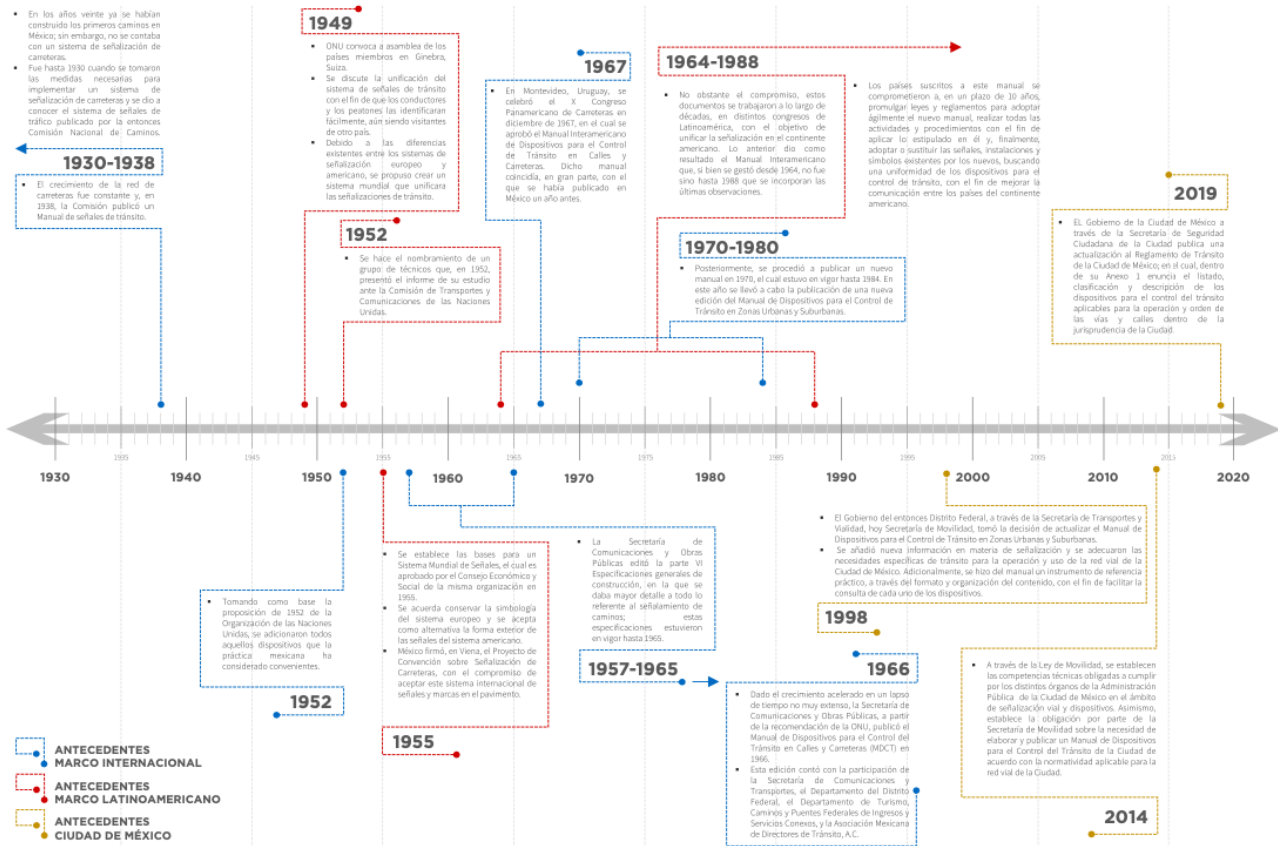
En los años veinte ya se habían construido los primeros caminos en México; sin embargo, no se contaba con un sistema de señalización de carreteras.

Fue hasta 1930 cuando se tomaron las medidas necesarias para implementar un sistema de señalización de carreteras y se dio a conocer el sistema de señales de tráfico publicado por la entonces Comisión Nacional de Caminos.

1930-1938

El crecimiento de la red de carreteras fue constante y, en 1938, la Comisión publicó un Manual de señales de tránsito.

1949

ONU convoca a asamblea de los países miembros en Ginebra, Suiza.

Se discute la unificación del sistema de señales de tránsito con el fin de que los conductores y los peatones las identificaran fácilmente, aún siendo visitantes de otro país.

Debido a las diferencias existentes entre los sistemas de señalización europeo y americano, se propuso crear un sistema mundial que unificara las señalizaciones de tránsito.

1952

Se hace el nombramiento de un grupo de técnicos que, en 1952, presentó el informe de su estudio ante la Comisión de Transportes y Comunicaciones de las Naciones Unidas.

1967

En Montevideo, Uruguay, se celebró el X Congreso Panamericano de Carreteras en diciembre de 1967, en el cual se aprobó el Manual Interamericano de Dispositivos para el Control de Tránsito en Calles y Carreteras. Dicho manual coincidía, en gran parte, con el que se había publicado en México un año antes.

1964-1988

No obstante el compromiso, estos documentos se trabajaron a lo largo de décadas, en distintos congresos de Latinoamérica, con el objetivo de unificar la señalización en el continente americano. Lo anterior dio como resultado el Manual Interamericano que, si bien se gestó desde 1964, no fue sino hasta 1988 que se incorporan las últimas observaciones.

Los países suscritos a este manual se comprometieron a, en un plazo de 10 años, promulgar leyes y reglamentos para adoptar ágilmente el nuevo manual, realizar todas las actividades y procedimientos con el fin de aplicar lo estipulado en él y, finalmente, adoptar o sustituir las señales, instalaciones y símbolos existentes por los nuevos, buscando una uniformidad de los dispositivos para el control de tránsito, con el fin de mejorar la comunicación entre los países del continente americano.

1970-1980

Posteriormente, se procedió a publicar un nuevo manual en 1970, el cual estuvo en vigor hasta 1984. En este año se llevó a cabo la publicación de una nueva edición del Manual de Dispositivos para el Control de Tránsito en Zonas Urbanas y Suburbanas.

2019

EL Gobierno de la Ciudad de México a través de la Secretaría de Seguridad Ciudadana de la Ciudad publica una actualización al Reglamento de Tránsito de la Ciudad de México; en el cual, dentro de su Anexo 1 enuncia el listado, clasificación y descripción de los dispositivos para el control del tránsito aplicables para la operación y orden de las vías y calles dentro de la jurisprudencia de la Ciudad.

1930 1935 1940 1945 1950 1955 1960 1965 1970 1975 1980 1985 1990 1995 2000 2005 2010 2015 2020

Tomando como base la proposición de 1952 de la Organización de las Naciones Unidas, se adicionaron todos aquellos dispositivos que la práctica mexicana ha considerado convenientes.

1952

Se establece las bases para un Sistema Mundial de Señales, el cual es aprobado por el Consejo Económico y Social de la misma organización en 1955.

Se acuerda conservar la simbología del sistema europeo y se acepta como alternativa la forma exterior de las señales del sistema americano.

México firmó, en Viena, el Proyecto de Convención sobre Señalización de Carreteras, con el compromiso de aceptar este sistema internacional de señales y marcas en el pavimento.

1955

La Secretaría de Comunicaciones y Obras Públicas editó la parte VI Especificaciones generales de construcción, en la que se daba mayor detalle a todo lo referente al señalamiento de caminos; estas especificaciones estuvieron en vigor hasta 1965.

1957-1965

El Gobierno del entonces Distrito Federal, a través de la Secretaría de Transportes y Vialidad, hoy Secretaría de Movilidad, tomó la decisión de actualizar el Manual de Dispositivos para el Control de Tránsito en Zonas Urbanas y Suburbanas.

Se añadió nueva información en materia de señalización y se adecuaron las necesidades específicas de tránsito para la operación y uso de la red vial de la Ciudad de México. Adicionalmente, se hizo del manual un instrumento de referencia práctico, a través del formato y organización del contenido, con el fin de facilitar la consulta de cada uno de los dispositivos.

1998

1966

Dado el crecimiento acelerado en un lapso de tiempo no muy extenso, la Secretaría de Comunicaciones y Obras Públicas, a partir de la recomendación de la ONU, publicó el Manual de Dispositivos para el Control del Tránsito en Calles y Carreteras (MDCT) en 1966.

Esta edición contó con la participación de la Secretaría de Comunicaciones y Transportes, el Departamento del Distrito Federal, el Departamento de Turismo, Caminos y Puentes Federales de Ingresos y Servicios Conexos, y la Asociación Mexicana de Directores de Tránsito, A.C.

A través de la Ley de Movilidad, se establecen las competencias técnicas obligadas a cumplir por los distintos órganos de la Administración Pública de la Ciudad de México en el ámbito de señalización vial y dispositivos. Asimismo, establece la obligación por parte de la Secretaría de Movilidad sobre la necesidad de elaborar y publicar un Manual de Dispositivos para el Control del Tránsito de la Ciudad de acuerdo con la normatividad aplicable para la red vial de la Ciudad.

2014

ANTECEDENTES MARCO INTERNACIONAL
ANTECEDENTES MARCO LATINOAMERICANO
ANTECEDENTES CIUDAD DE MÉXICO